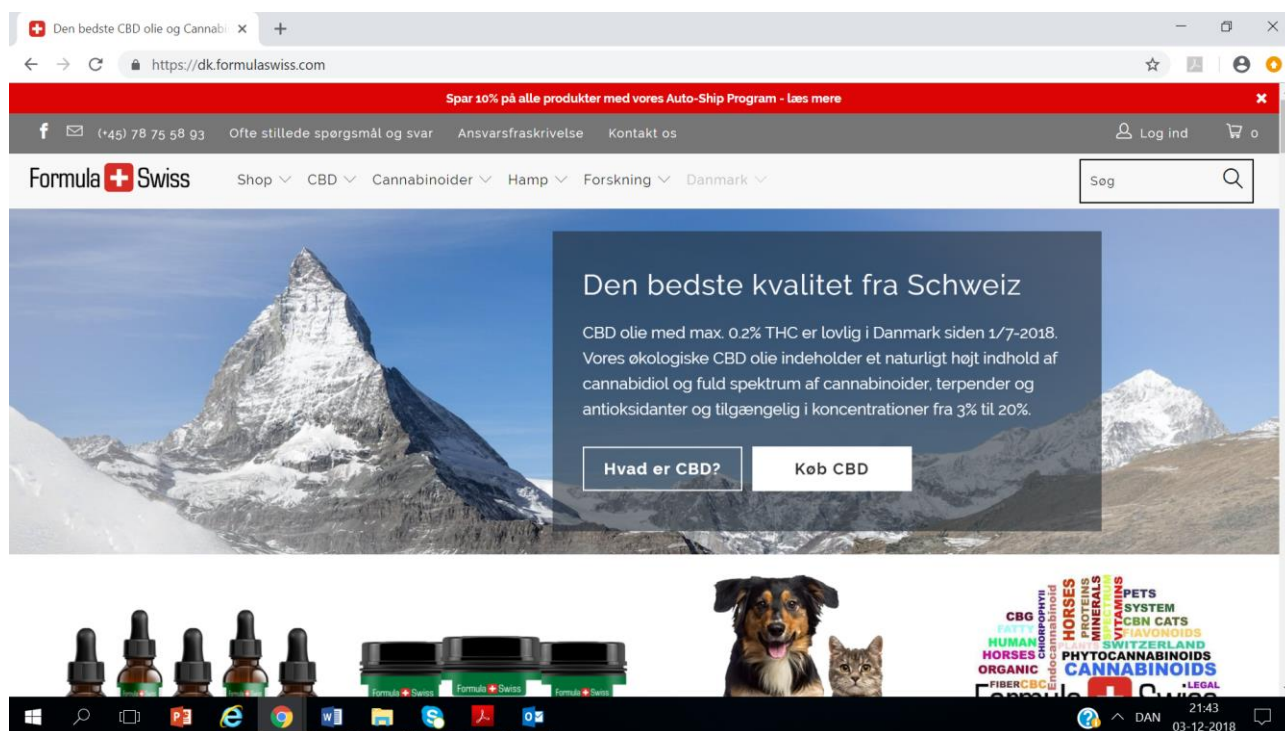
Den bedste CBD olie og Cannabi ×
+
https://dk.formulaswiss.com

Spar 10% på alle produkter med vores Auto-Ship Program - læs mere

(+45) 78 75 58 93 Ofte stillede spørgsmål og svar Ansvarsfraskrivelse Kontakt os
Log ind
0

Formula Swiss
Shop CBD Cannabinoider Hamp Forskning Danmark
Søg

Den bedste kvalitet fra Schweiz

CBD olie med max. 0.2% THC er lovlig i Danmark siden 1/7-2018. Vores økologiske CBD olie indeholder et naturligt højt indhold af cannabidiol og fuld spektrum af cannabinoider, terpender og antioksidanter og tilgængelig i koncentrationer fra 3% til 20%.

Hvad er CBD?
Køb CBD

Formula Swiss Formula Swiss Formula Swiss

CBG FATTY HUMAN HORSES ORGANIC FIBER CBC CHLOROPHYLL Endocannabinoid HORSES PROTEINS MINERALS VITAMINS PETS SYSTEM CBN CATS FLAVONOIDS SWITZERLAND PHYTOCANNABINOIDS CANNABINOIDS LEGAL Formula Swiss

DAN 21:43 03-12-2018